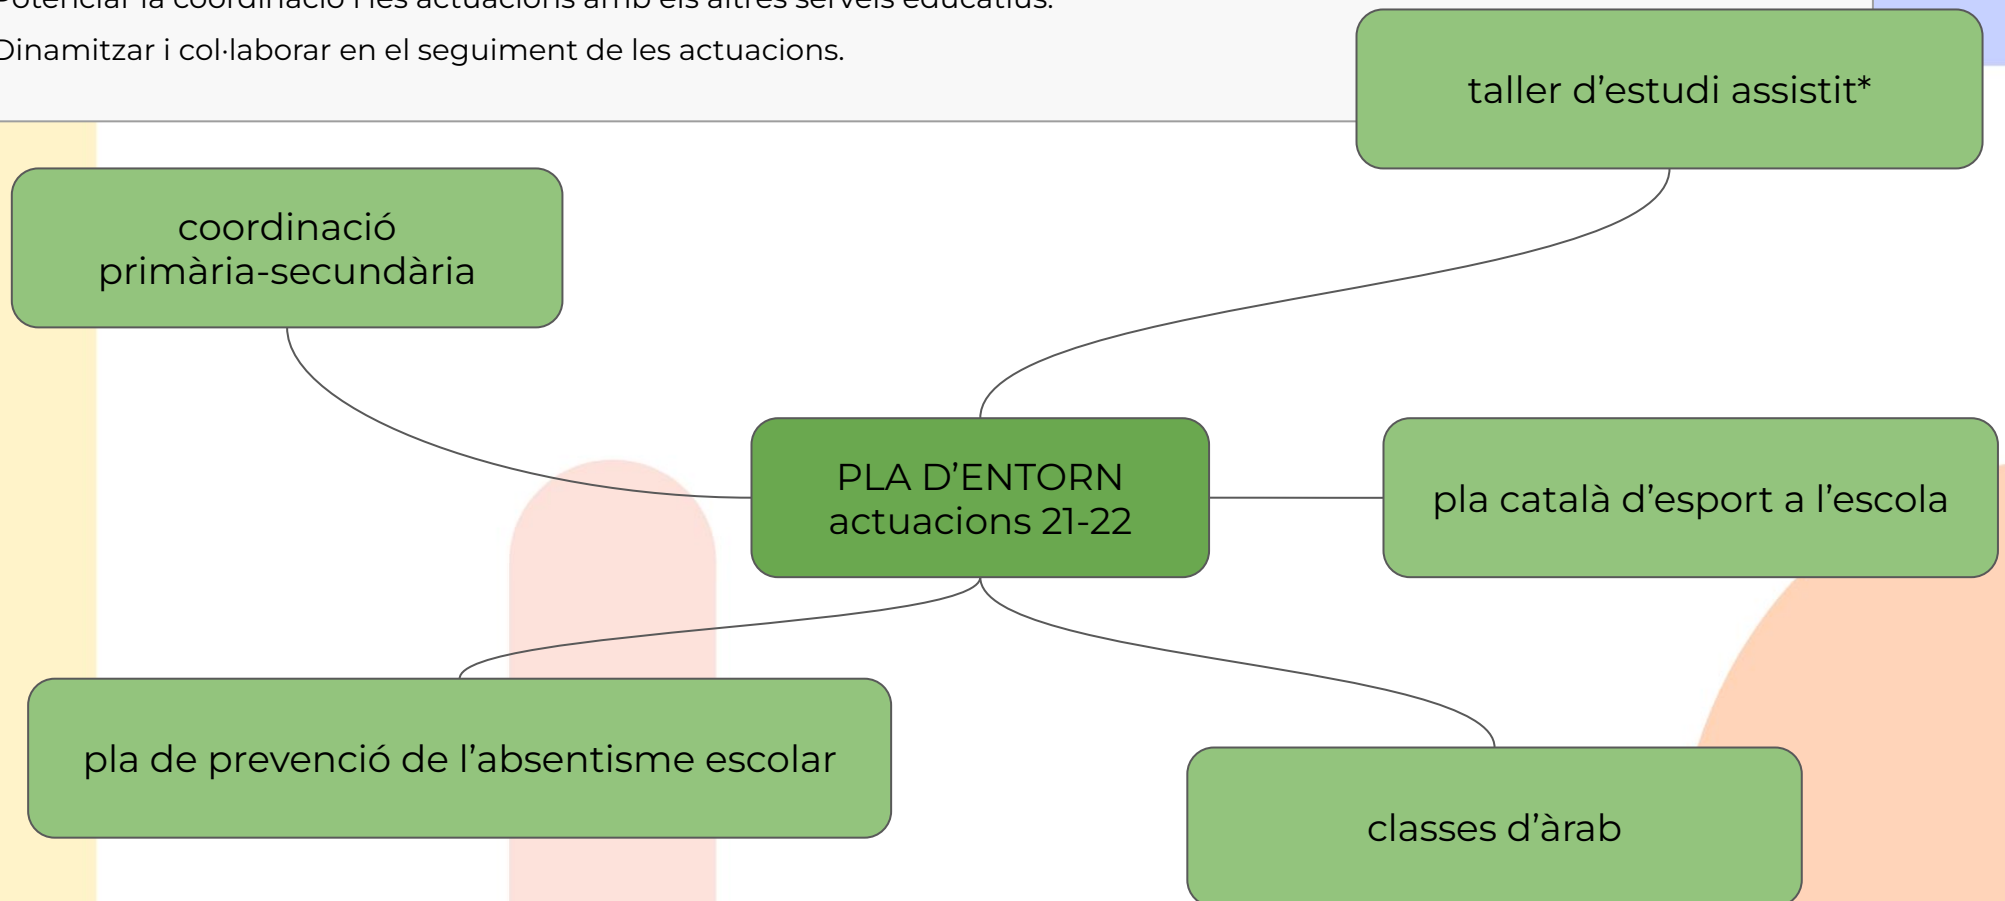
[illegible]

Dinamitzar i col·laborar en el seguiment de les actuacions.

taller d’estudi assistit*

coordinació primària-secundària

PLA D’ENTORN actuacions 21-22

pla català d’esport a l’escola

pla de prevenció de l’absentisme escolar

classes d’àrab